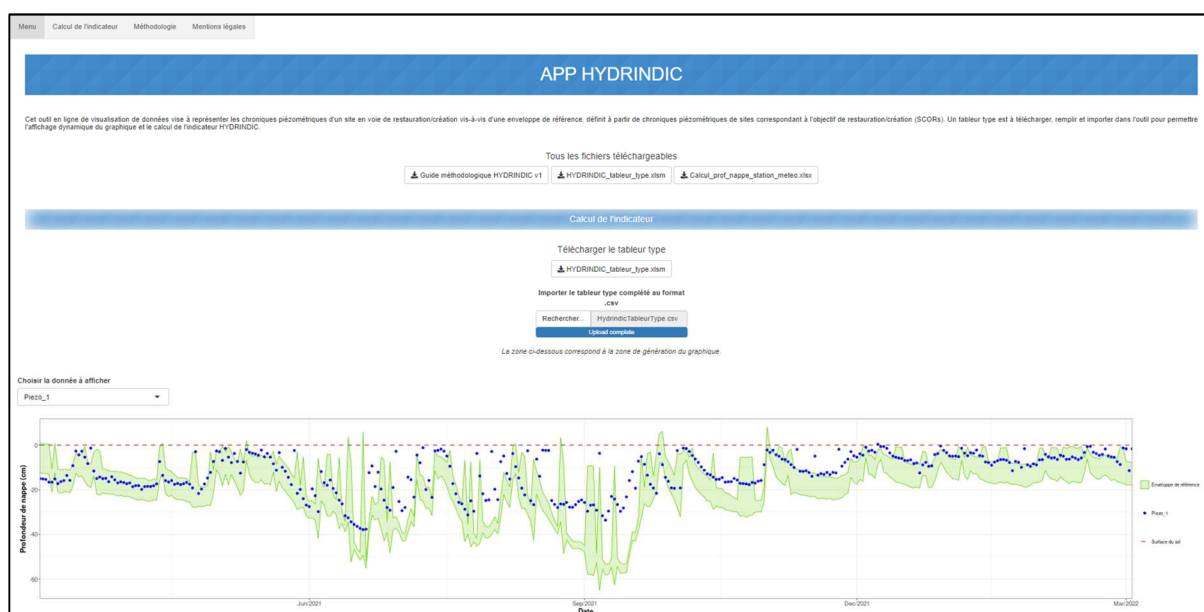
Menu Calcul de l'indicateur Méthodologie Mentions légales

APP HYDRINDIC

Cet outil en ligne de visualisation de données vise à représenter les chroniques piézométriques d'un site en voie de restauration/création vis-à-vis d'une enveloppe de référence, définit à partir de chroniques piézométriques de sites correspondant à l'objectif de restauration/création (SCORs). Un tableur type est à télécharger, remplir et importer dans l'outil pour permettre l'affichage dynamique du graphique et le calcul de l'indicateur HYDRINDIC.

Tous les fichiers téléchargeables

Guide méthodologique HYDRINDIC v1 HYDRINDIC_tableur_type.xlsm Calcul_prof_nappe_station_meteo.xlsx

Calcul de l'indicateur

Télécharger le tableur type

HYDRINDIC_tableur_type.xlsm

Importer le tableur type complété au format .csv

Rechercher... HydrindicTableurType.csv

Upload complete

La zone ci-dessous correspond à la zone de génération du graphique.

Choisir la donnée à afficher

Piezo_1

Profondeur de nappe (cm)

0
-20
-40
-60

Jun 2021 Sep 2021 Dec 2021 Mar 2022

Date

Enveloppe de référence

Piezo_1

Surface du sol